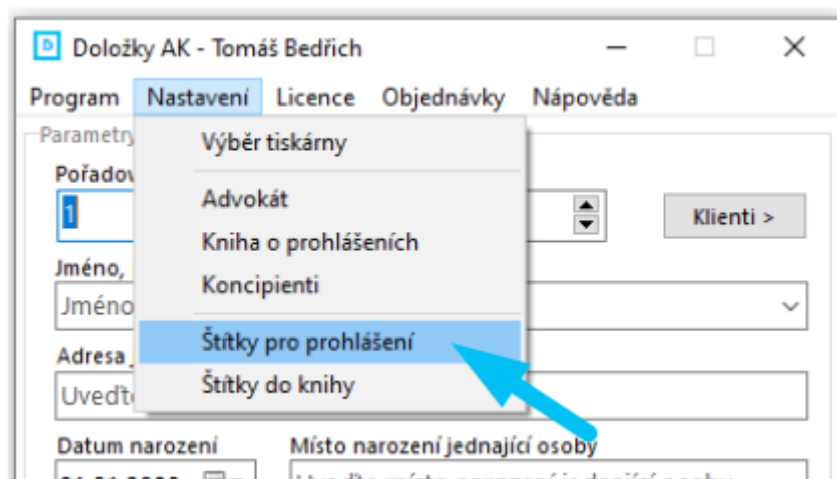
D Doložky AK - Tomáš Bedřich

Program Nastavení Licence Objednávky Nápověda

Parametry

Pořadov

1

Klienti >

Jméno,

Jméno

Adresa

Uveďte

Datum narození

Místo narození jednající osoby

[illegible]

Výběr tiskárny

Advokát

Kniha o prohlášeních

Koncipienti

Štítky pro prohlášení

Štítky do knihy